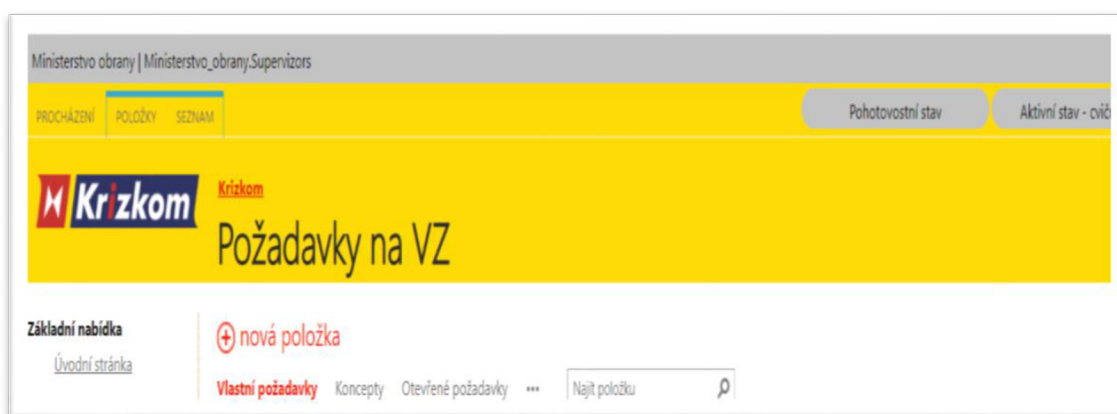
Ministerstvo obrany | Ministerstvo_obrany.Supervizors

PROCHÁZENÍ POLOŽKY SEZNAM

Pohotovostní stav

Aktivní stav - cvič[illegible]

Krizkom

Krizkom

Požadavky na VZ

Základní nabídka

Úvodní stránka

⊕ nová položka

Vlastní požadavky Koncepty Otevřené požadavky ••• Najít položku